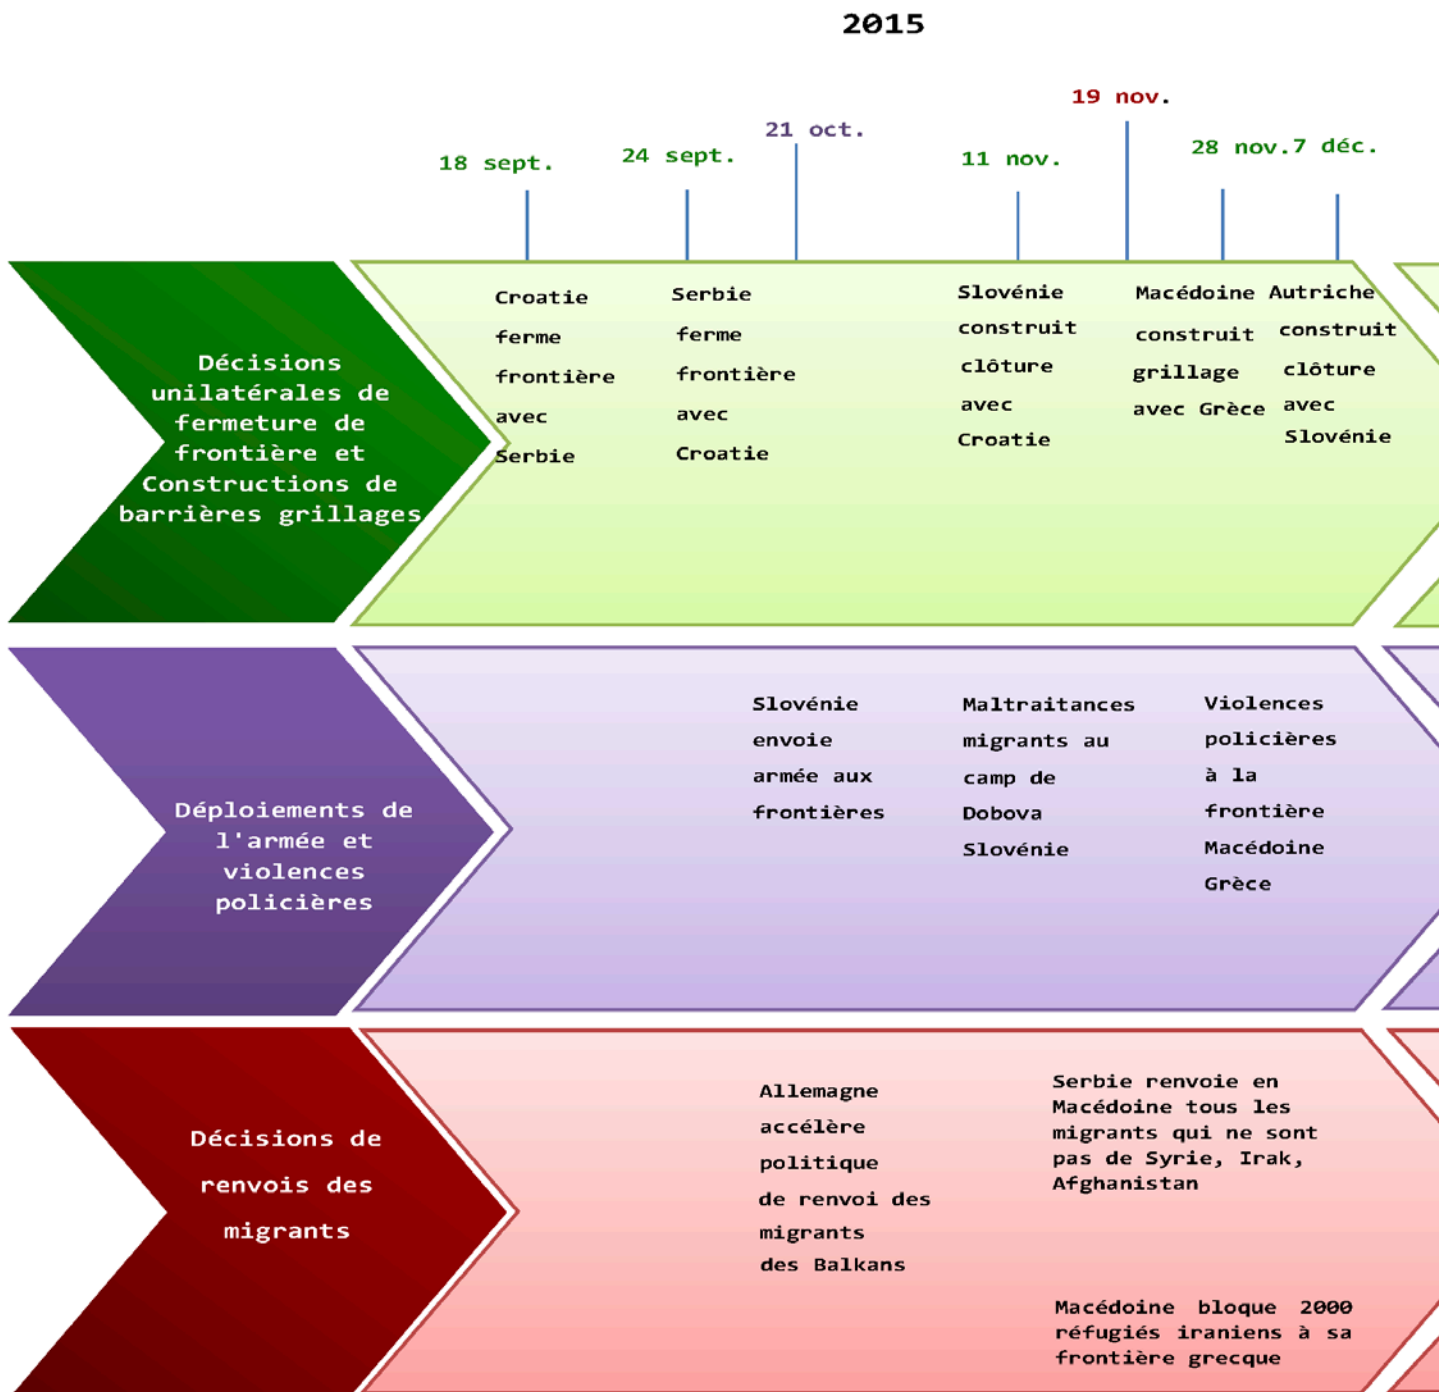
2015

18 sept.
24 sept.
21 oct.
11 nov.
19 nov.
28 nov.
7 déc.

Décisions unilatérales de fermeture de frontière et Constructions de barrières grillages

Croatie ferme frontière avec Serbie

Serbie ferme frontière avec Croatie

Slovénie construit clôture avec Croatie

Macédoine construit grillage avec Grèce

Autriche construit clôture avec Slovénie

Déploiements de l'armée et violences policières

Slovénie envoie armée aux frontières

Maltraitances migrants au camp de Dobova Slovénie

Violences policières à la frontière Macédoine Grèce

Décisions de renvois des migrants

Allemagne accélère politique de renvoi des migrants des Balkans

Serbie renvoie en Macédoine tous les migrants qui ne sont pas de Syrie, Irak, Afghanistan

Macédoine bloque 2000 réfugiés iraniens à sa frontière grecque